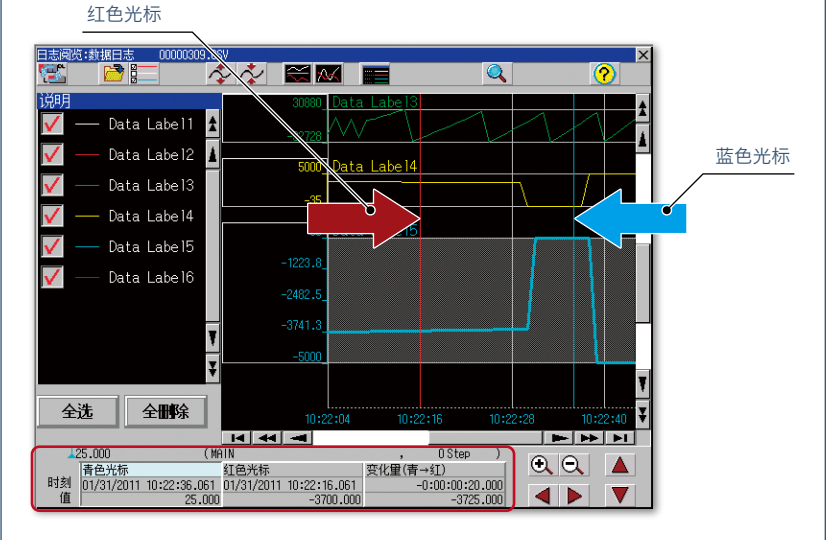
红色光标

日志阅览:数据日志 00000309.CSV

说明

Data Label1
Data Label2
Data Label3
Data Label4
Data Label5
Data Label6

全选 全删除

30880 Data Label3
-32728
5000 Data Label4
-35
Label5
-1223.8
-2482.5
-3741.3
-5000

10:22:04 10:22:16 10:22:28 10:22:40

蓝色光标

25.000 (MAIN , 0Step )

时刻
值

| 青色光标 | 红色光标 | 变化量(青→红) |
|---|---|---|
| 01/31/2011 10:22:36.061 | 01/31/2011 10:22:16.061 | -0:00:00:20.000 |
| 25.000 | -3700.000 | -3725.000 |